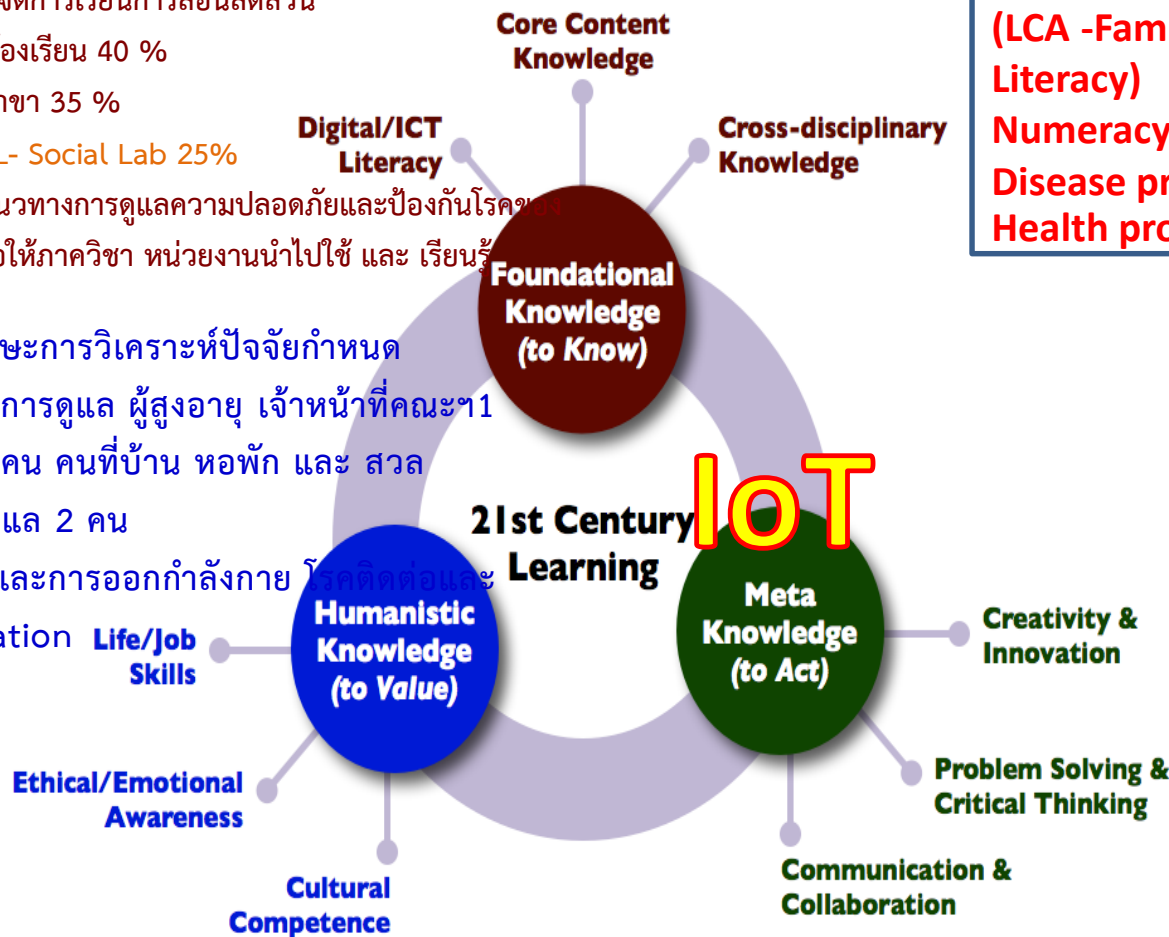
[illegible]
องเรียน 40 %
าขา 35 %
L- Social Lab 25%
นวทางการดูแลความปลอดภัยและป้องกันโรค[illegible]
งให้ภาควิชา หน่วยงานนำไปใช้ และ เรียนรู้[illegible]

ษะการวิเคราะห์ปัจจัยกำหนด
การดูแล ผู้สูงอายุ เจ้าหน้าที่คณะฯ1
คน คนที่บ้าน หอพัก และ สวล
แล 2 คน
และการออกกำลังกาย โรคติดต่อและ
ation

(LCA -Fam
Literacy)
Numeracy
Disease pr
Health pro

Core Content Knowledge
Digital/ICT Literacy
Cross-disciplinary Knowledge
Foundational Knowledge (to Know)
21st Century Learning
IoT
Humanistic Knowledge (to Value)
Meta Knowledge (to Act)
Life/Job Skills
Creativity & Innovation
Ethical/Emotional Awareness
Problem Solving & Critical Thinking
Cultural Competence
Communication & Collaboration